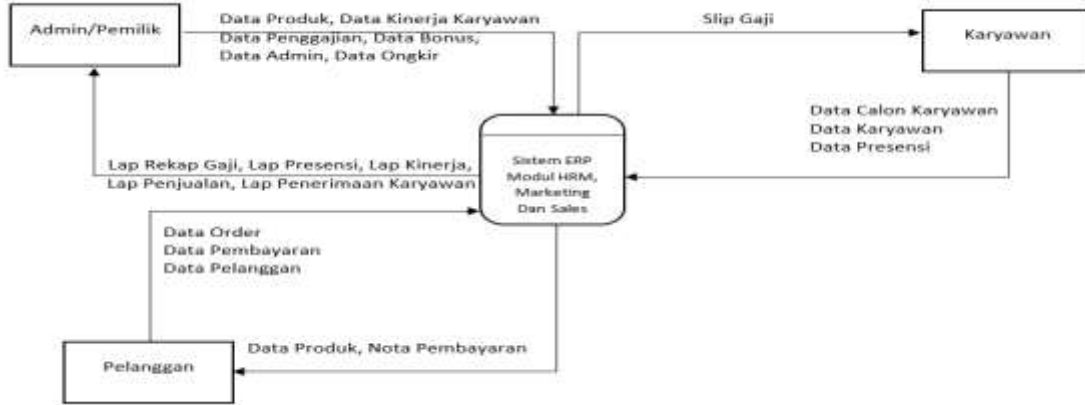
Admin/Pemilik

Data Produk, Data Kinerja Karyawan
Data Penggajian, Data Bonus,
Data Admin, Data Ongkir

Slip Gaji

Karyawan

Data Calon Karyawan
Data Karyawan
Data Presensi

Lap Rekap Gaji, Lap Presensi, Lap Kinerja,
Lap Penjualan, Lap Penerimaan Karyawan

Sistem ERP
Modul HRM,
Marketing
Dan Sales

Data Order
Data Pembayaran
Data Pelanggan

Pelanggan

Data Produk, Nota Pembayaran